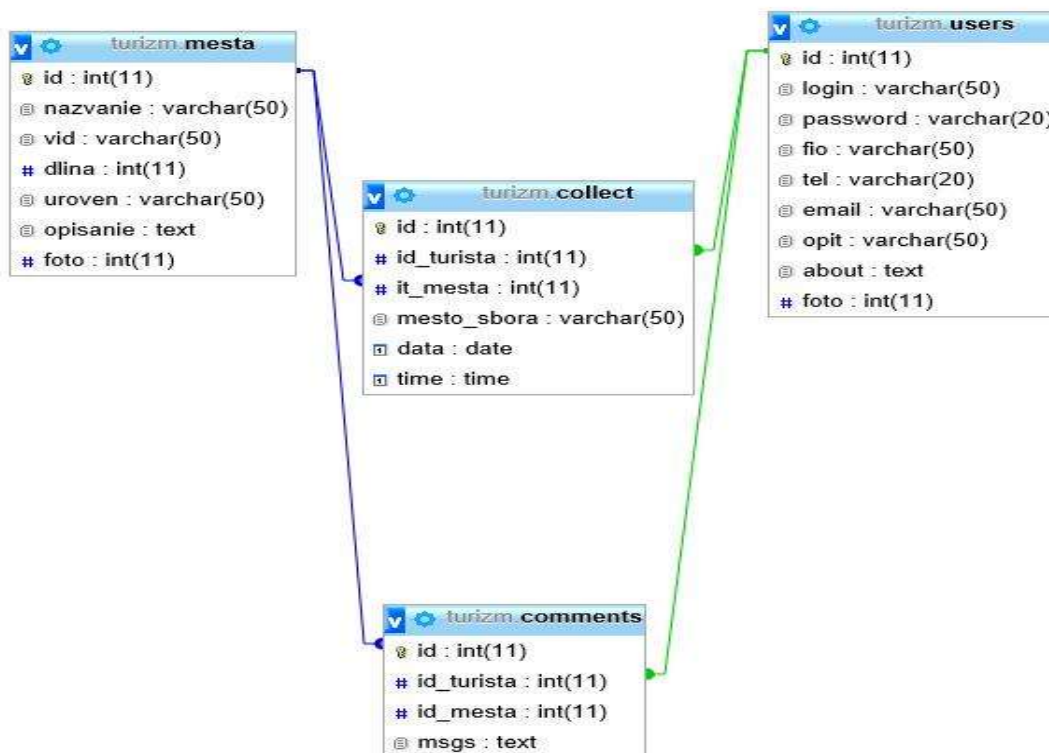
v turizm.mesta
id : int(11)
nazvanie : varchar(50)
vid : varchar(50)
dlina : int(11)
uroven : varchar(50)
opisanie : text
foto : int(11)

v turizm.collect
id : int(11)
id_turista : int(11)
it_mesta : int(11)
mesto_sbora : varchar(50)
data : date
time : time

v turizm.users
id : int(11)
login : varchar(50)
password : varchar(20)
fio : varchar(50)
tel : varchar(20)
email : varchar(50)
opit : varchar(50)
about : text
foto : int(11)

v turizm.comments
id : int(11)
id_turista : int(11)
id_mesta : int(11)
msgs : text